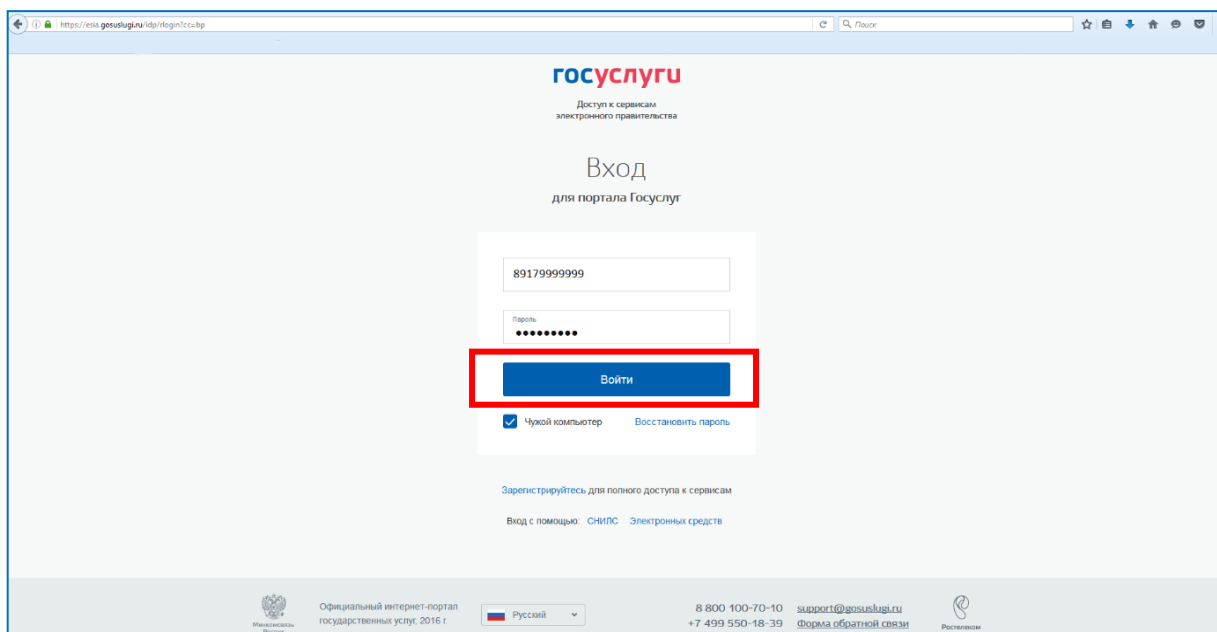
https://esia.gosuslugi.ru/idp/rlogin?cc=bp

Поиск

госуслуги

Доступ к сервисам электронного правительства

Вход

для портала Госуслуг

89179999999

Пароль

•••••••••

Войти

Чужой компьютер

Восстановить пароль

Зарегистрируйтесь для полного доступа к сервисам

Вход с помощью: СНИЛС Электронных средств

Минкомсвязь России

Официальный интернет-портал государственных услуг, 2016 г.

Русский

8 800 100-70-10
+7 499 550-18-39

support@gosuslugi.ru
Форма обратной связи

Ростелеком